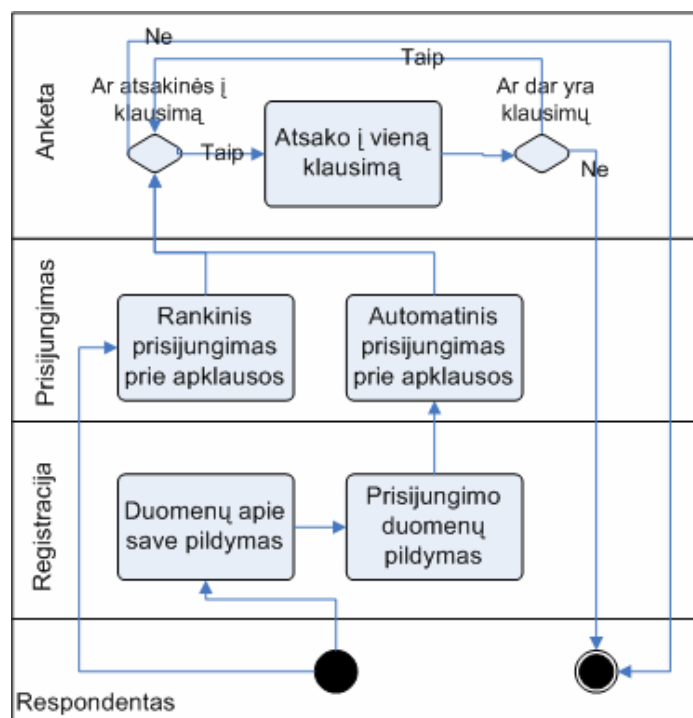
Ne

Taip

Anketa

Ar atsakinės į klausimą

Taip

Atsako į vieną klausimą

Ar dar yra klausimų

Ne

Prisijungimas

Rankinis prisijungimas prie apklausos

Automatinis prisijungimas prie apklausos

Registracija

Duomenų apie save pildymas

Prisijungimo duomenų pildymas

Respondentas